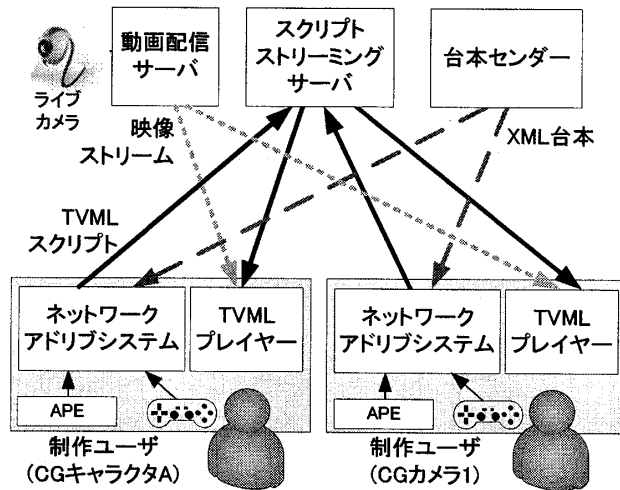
ライブカメラ

動画配信サーバ

スクリプトストリーミングサーバ

台本センダー

映像ストリーム

XML台本

TVMLスクリプト

ネットワークアドリブシステム

TVMLプレイヤー

APE

制作ユーザ（CGキャラクタA）

ネットワークアドリブシステム

TVMLプレイヤー

APE

制作ユーザ（CGカメラ1）